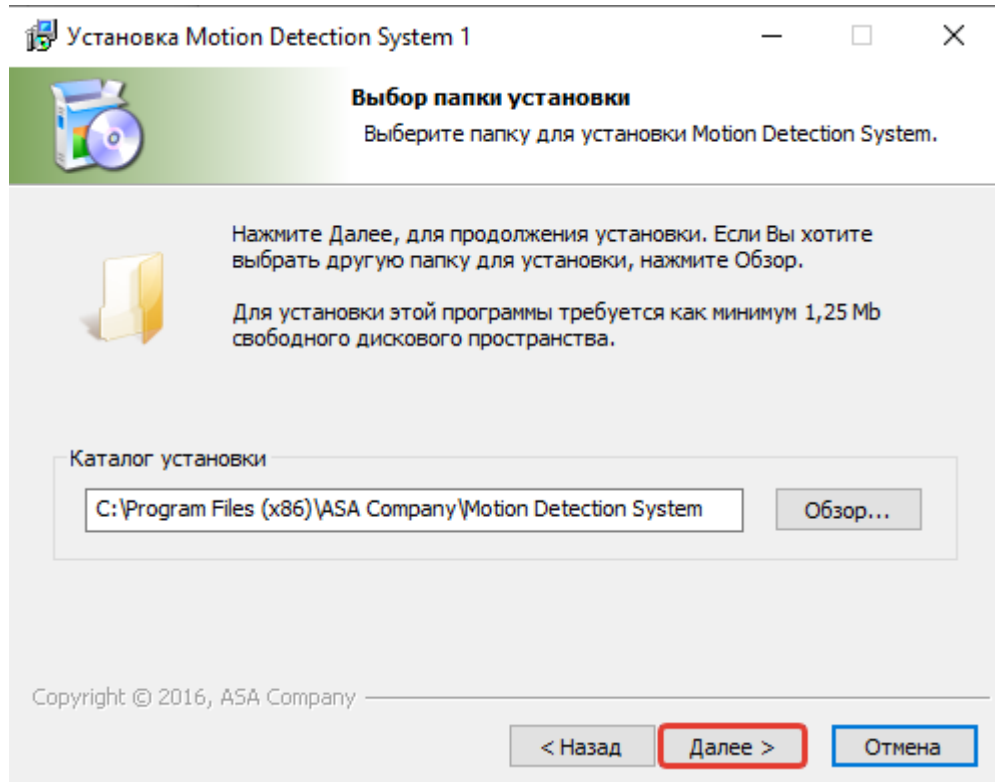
Установка Motion Detection System 1

Выбор папки установки

Выберите папку для установки Motion Detection System.

Нажмите Далее, для продолжения установки. Если Вы хотите выбрать другую папку для установки, нажмите Обзор.

Для установки этой программы требуется как минимум 1,25 Mb свободного дискового пространства.

Каталог установки

C:\Program Files (x86)\ASA Company\Motion Detection System

Обзор...

Copyright © 2016, ASA Company

< Назад

Далее >

Отмена